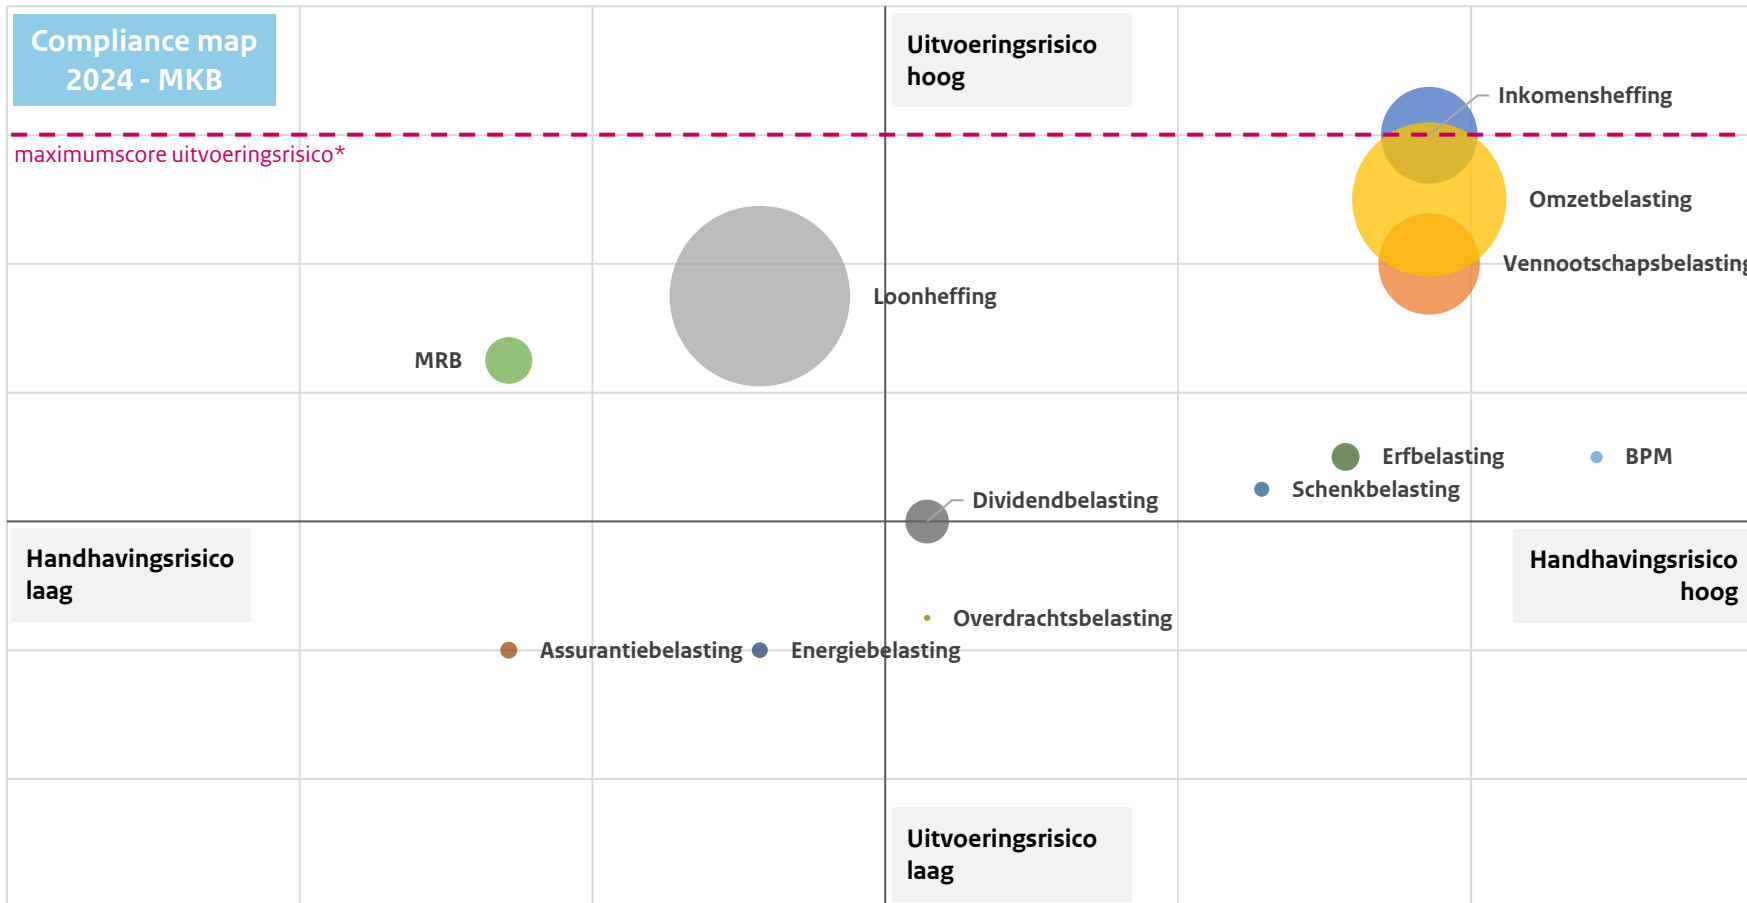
Compliance map 2024 - MKB

Uitvoeringsrisico hoog

Inkomensheffing

maximumscore uitvoeringsrisico*

Omzetbelasting

Vennootschapsbelasting

Loonheffing

MRB

Erfbelasting

BPM

Schenkbelasting

Dividendbelasting

Handhavingsrisico laag

Handhavingsrisico hoog

Overdrachtsbelasting

Assurantiebelasting

Energiebelasting

Uitvoeringsrisico laag